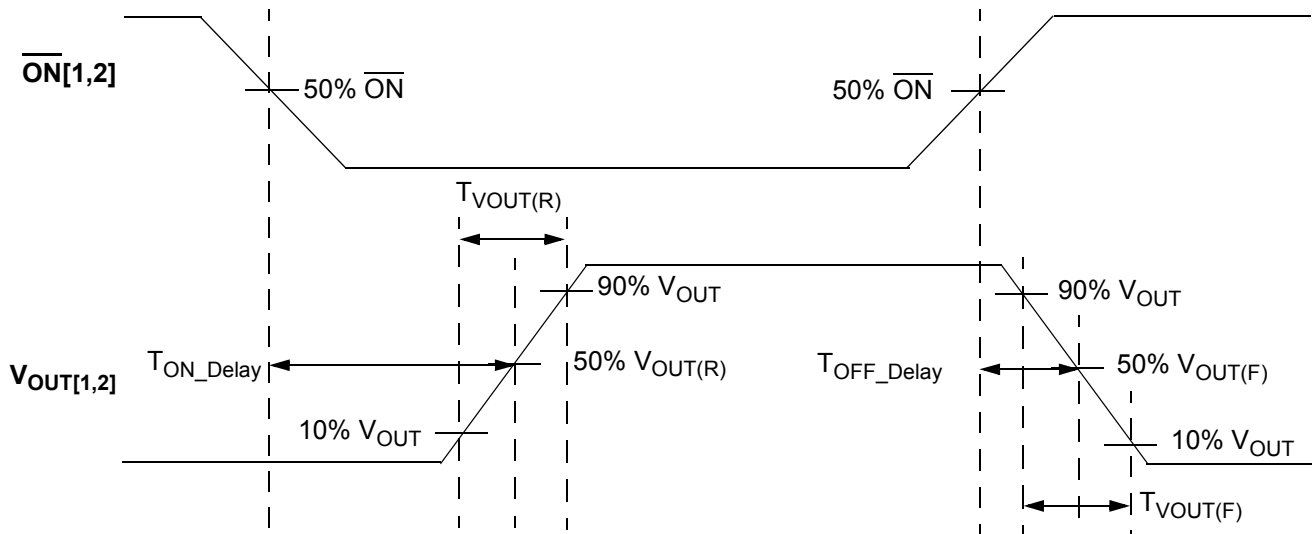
$\overline{\text{ON}}$[1,2]

50% $\overline{\text{ON}}$

50% $\overline{\text{ON}}$

$T_{VOUT(R)}$

90% $V_{OUT}$

90% $V_{OUT}$

$V_{OUT[1,2]}$

$T_{ON\_Delay}$

50% $V_{OUT(R)}$

$T_{OFF\_Delay}$

50% $V_{OUT(F)}$

10% $V_{OUT}$

10% $V_{OUT}$

$T_{VOUT(F)}$